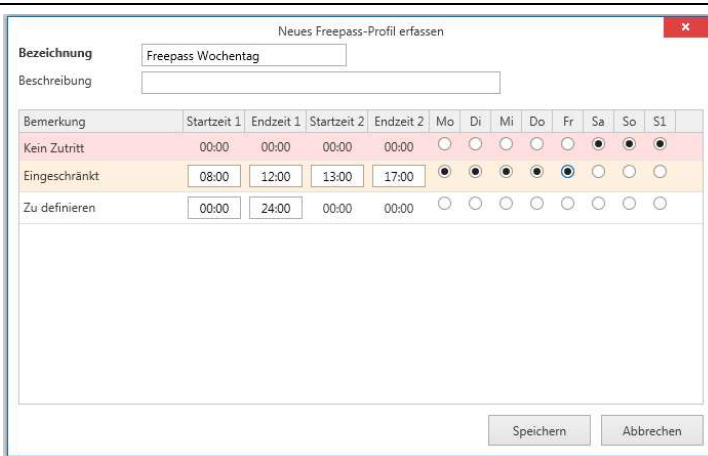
Neues Freepass-Profil erfassen

×

Bezeichnung Freepass Wochentag

Beschreibung

| Bemerkung | Startzeit 1 | Endzeit 1 | Startzeit 2 | Endzeit 2 | Mo | Di | Mi | Do | Fr | Sa | So | S1 |
|---|---|---|---|---|---|---|---|---|---|---|---|---|
| Kein Zutritt | 00:00 | 00:00 | 00:00 | 00:00 | ○ | ○ | ○ | ○ | ○ | ◉ | ◉ | ◉ |
| Eingeschränkt | 08:00 | 12:00 | 13:00 | 17:00 | ◉ | ◉ | ◉ | ◉ | ◉ | ○ | ○ | ○ |
| Zu definieren | 00:00 | 24:00 | 00:00 | 00:00 | ○ | ○ | ○ | ○ | ○ | ○ | ○ | ○ |

Speichern Abbrechen